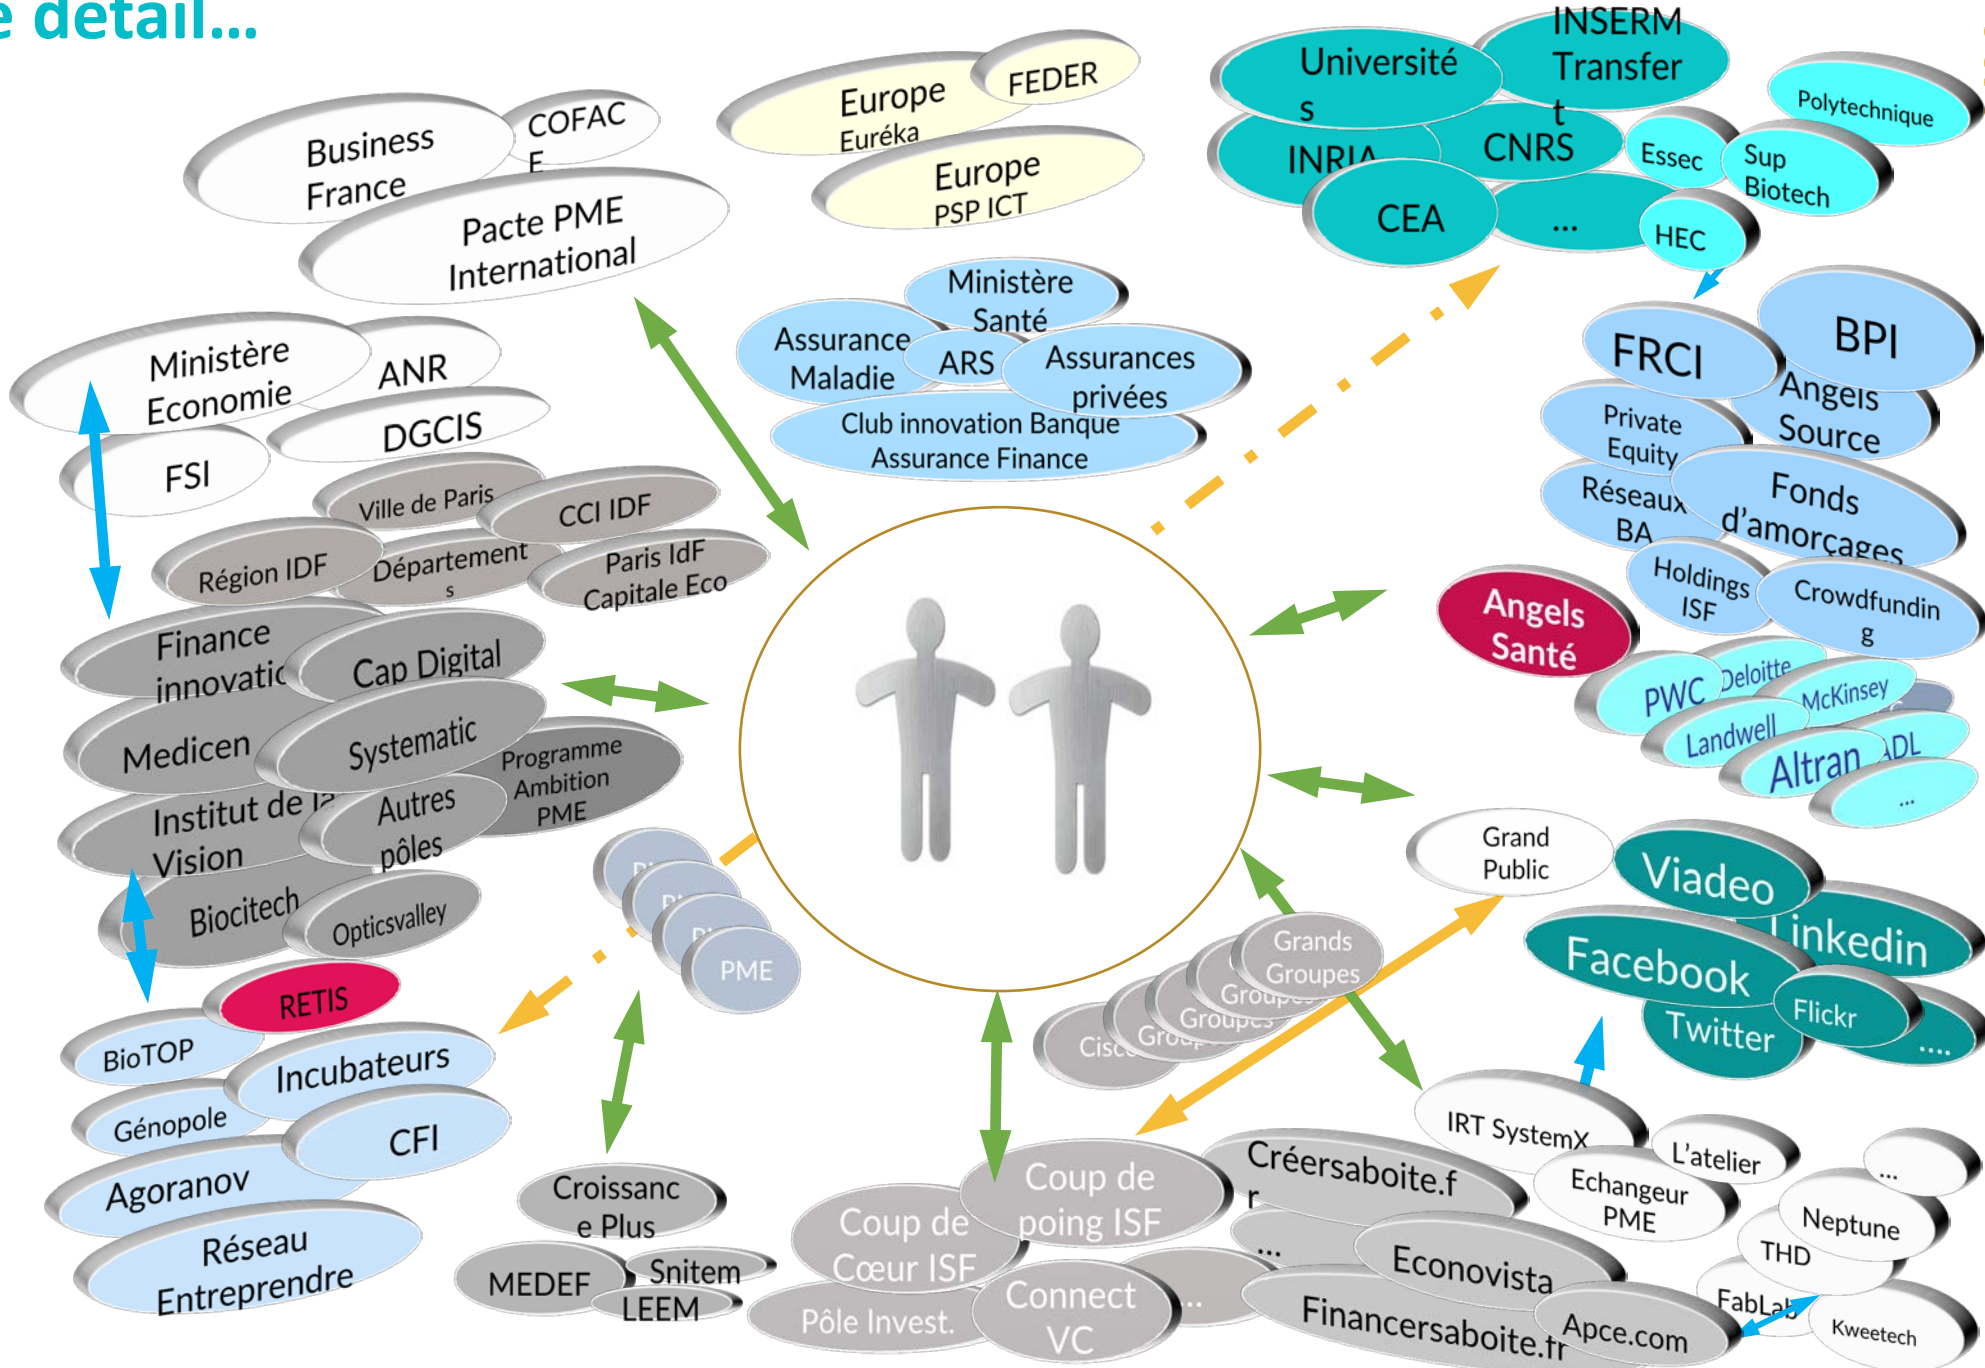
e détail...

Business France
COFACE
Pacte PME International
Europe Euréka
FEDER
Europe PSP ICT
Université s
INSERM Transfert
INRIA
CNRS
CEA
...
Polytechnique
Essec
Sup Biotech
HEC
Ministère Economie
ANR
DGCIS
FSI
Ministère Santé
Assurance Maladie
ARS
Assurances privées
Club innovation Banque Assurance Finance
FRCI
BPI
Angels Source
Private Equity
Réseaux BA
Fonds d'amorçages
Holdings ISF
Crowdfunding
Angels Santé
PWC
Deloitte
McKinsey
Landwell
Altran
ADL
...
Ville de Paris
CCI IDF
Région IDF
Départements
Paris IdF Capitale Eco
Finance innovation
Cap Digital
Medicen
Systematic
Programme Ambition PME
Institut de la Vision
Autres pôles
Biocitech
Opticsvalley
RETIS
BioTOP
Incubateurs
Génopole
CFI
Agoranov
Réseau Entreprendre
PME
Grand Public
Viadeo
Linkedin
Facebook
Flickr
Twitter
....
Grands Groupes
Groupes
Groupes
Groupes
Cisco
Croissance Plus
MEDEF
Snitem
LEEM
Coup de Cœur ISF
Coup de poing ISF
Pôle Invest.
Connect VC
...
Créersaboite.fr
...
Econovista
Financersaboite.fr
Apce.com
IRT SystemX
L'atelier
Echangeur PME
...
Neptune
THD
FabLab
Kweetech